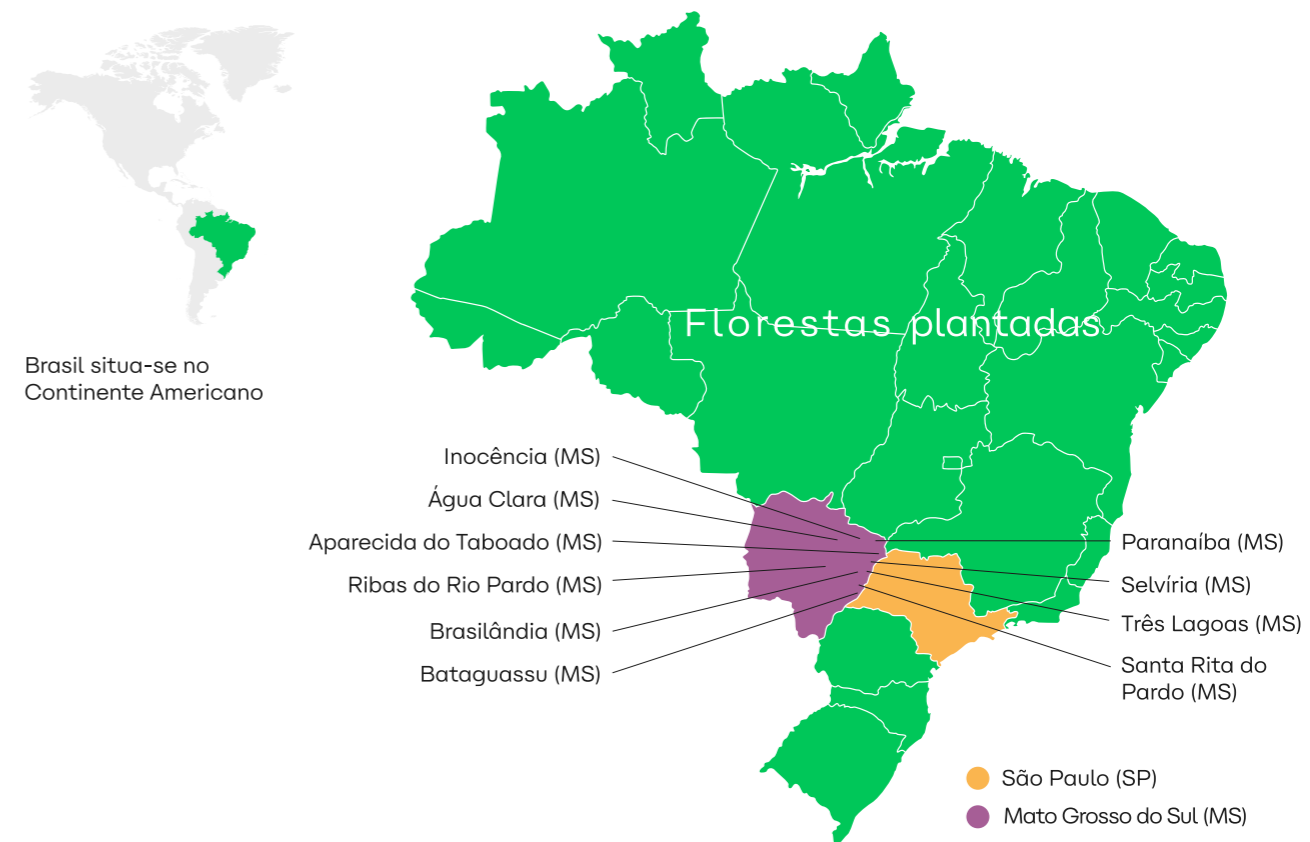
Brasil situa-se no Continente Americano

Florestas plantadas

Inocência (MS)

Água Clara (MS)

Aparecida do Taboado (MS)

Ribas do Rio Pardo (MS)

Brasilândia (MS)

Bataguassu (MS)

Paranaíba (MS)

Selvíria (MS)

Três Lagoas (MS)

Santa Rita do Pardo (MS)

São Paulo (SP)

Mato Grosso do Sul (MS)